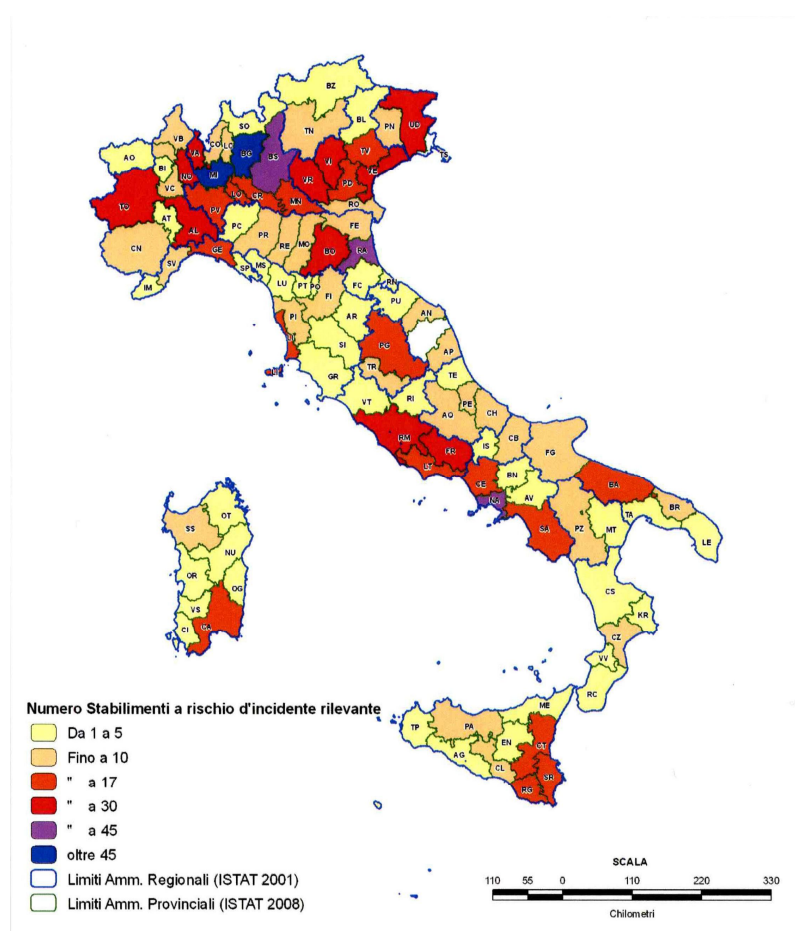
BZ
UD
PN
BL
TN
SO
VB
CO
LC
BG
BS
TV
VI
TS
AO
BI
VA
NO
MI
VR
PD
VE
VC
LO
CR
MN
RO
TO
AT
PV
AL
PC
PR
RE
MO
FE
CN
GE
BO
RA
SV
SP
MS
IM
FC
RN
LU
PT
PO
FI
PU
PI
AR
AN
LI
SI
PG
AP
TR
TE
GR
VT
RI
PE
AQ
CH
RM
FR
IS
CB
FG
LT
CE
BN
AV
BA
NA
SA
PZ
MT
TA
BR
LE
SS
OT
NU
OR
OG
VS
CI
CA
CS
KR
CZ
VV
RC
ME
TP
PA
EN
AG
CL
CT
SR
RG

Numero Stabilimenti a rischio d'incidente rilevante
Da 1 a 5
Fino a 10
" a 17
" a 30
" a 45
oltre 45
Limiti Amm. Regionali (ISTAT 2001)
Limiti Amm. Provinciali (ISTAT 2008)

SCALA
110 55 0 110 220 330
Chilometri